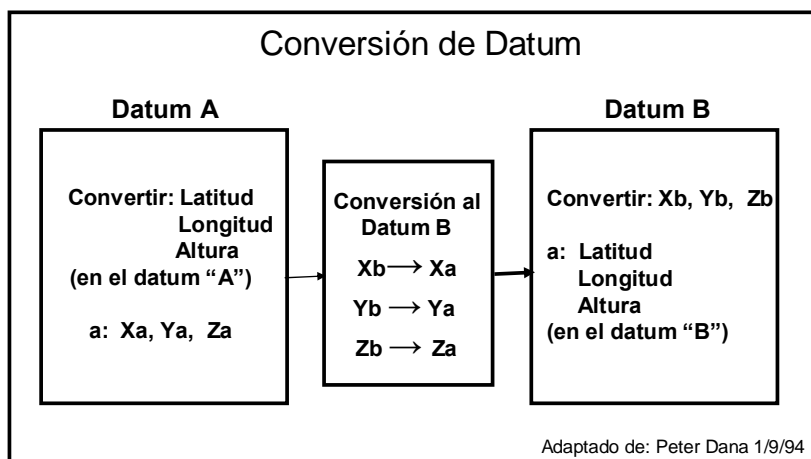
Conversión de Datum

Datum A

Convertir: Latitud
Longitud
Altura
(en el datum "A")

a: Xa, Ya, Za

Conversión al Datum B

Xb $\longrightarrow$ Xa

Yb $\longrightarrow$ Ya

Zb $\longrightarrow$ Za

Datum B

Convertir: Xb, Yb, Zb

a: Latitud
Longitud
Altura
(en el datum "B")

Adaptado de: Peter Dana 1/9/94